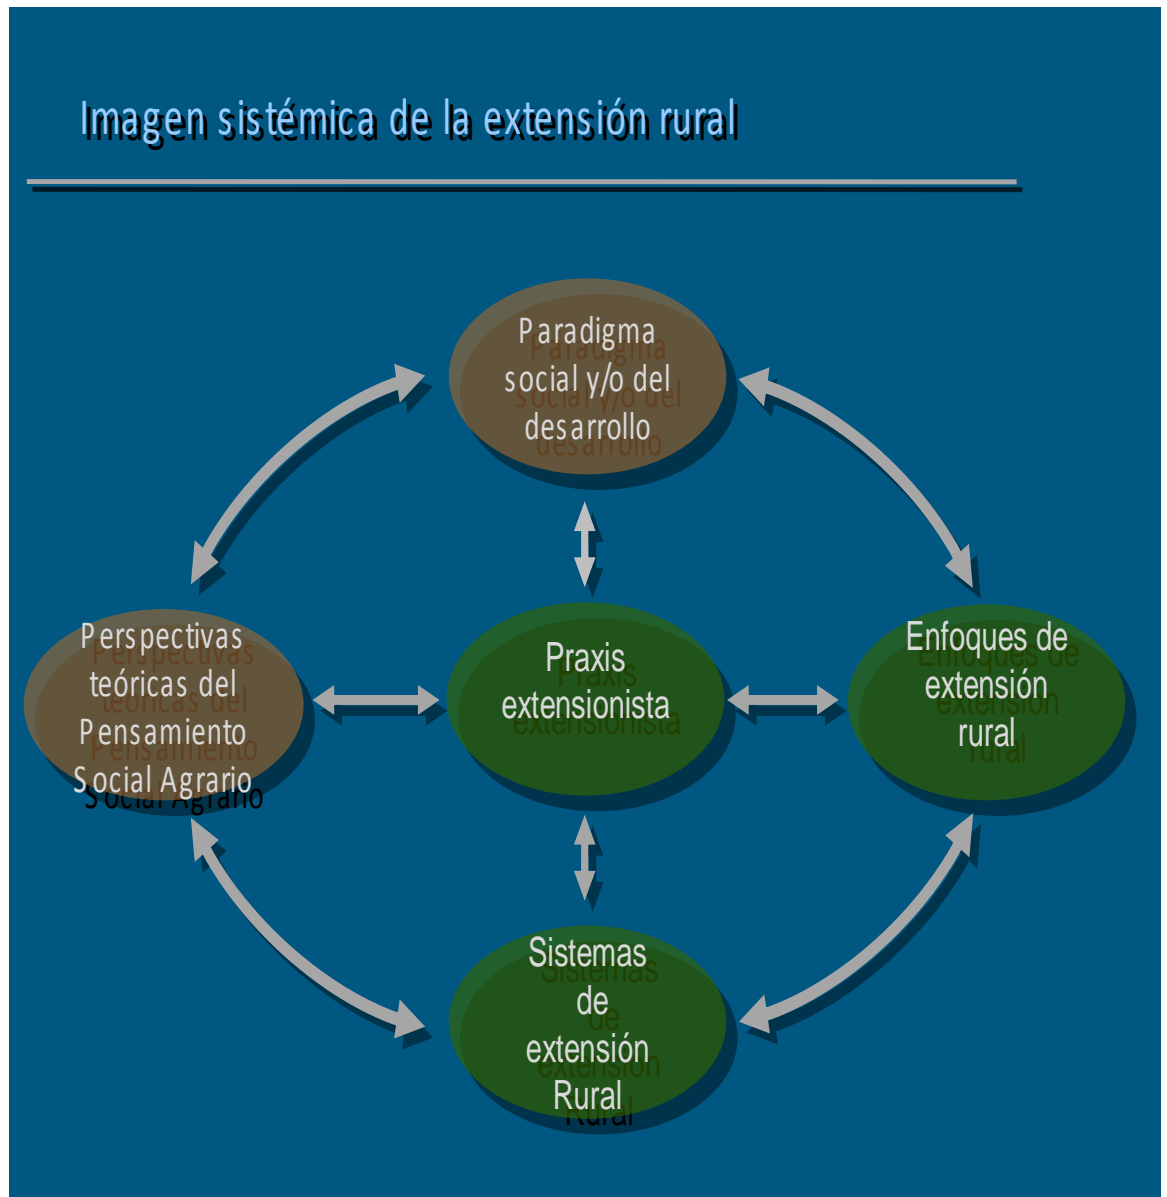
Imagen sistémica de la extensión rural

Paradigma social y/o del desarrollo

Perspectivas teóricas del Pensamiento Social Agrario

Praxis extensionista

Enfoques de extensión rural

Sistemas de extensión Rural